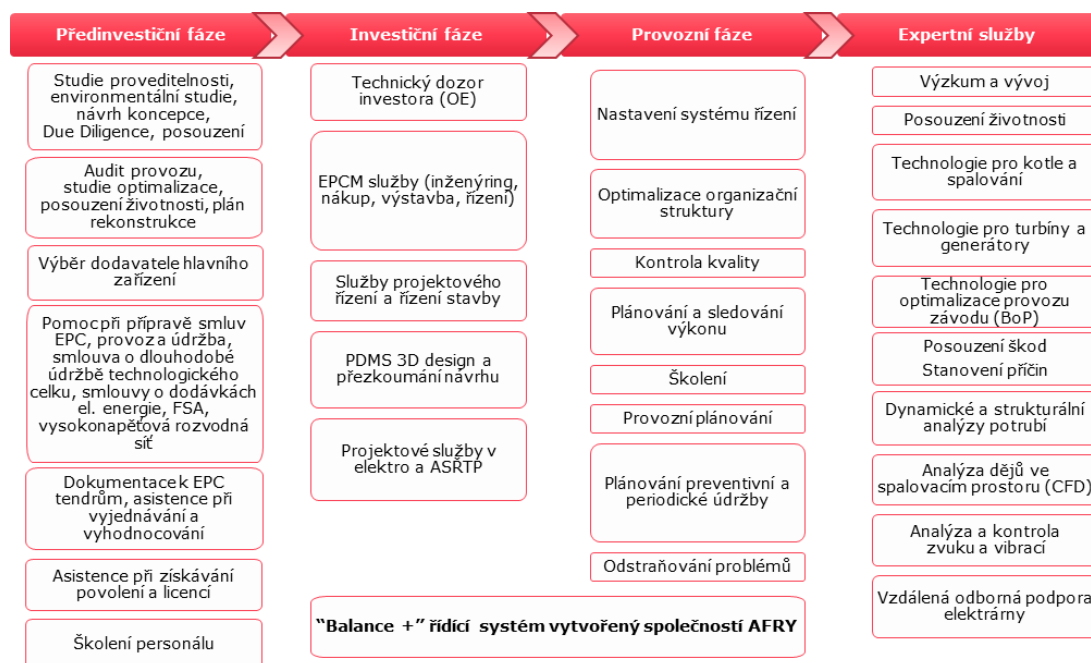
Předinvestiční fáze

Studie proveditelnosti, environmentální studie, návrh koncepce, Due Diligence, posouzení

Audit provozu, studie optimalizace, posouzení životnosti, plán rekonstrukce

Výběr dodavatele hlavního zařízení

Pomoc při přípravě smluv EPC, provoz a údržba, smlouva o dlouhodobé údržbě technologického celku, smlouvy o dodávkách el. energie, FSA, vysokonapěťová rozvodná síť

Dokumentace k EPC tendrům, asistence při vyjednávání a vyhodnocování

Asistence při získávání povolení a licencí

Školení personálu

Investiční fáze

Technický dozor investora (OE)

EPCM služby (inženýring, nákup, výstavba, řízení)

Služby projektového řízení a řízení stavby

PDMS 3D design a přezkoumání návrhu

Projektové služby v elektro a ASŘTP

Provozní fáze

Nastavení systému řízení

Optimalizace organizační struktury

Kontrola kvality

Plánování a sledování výkonu

Školení

Provozní plánování

Plánování preventivní a periodické údržby

Odstraňování problémů

“Balance +” řídící systém vytvořený společností AFRY

Expertní služby

Výzkum a vývoj

Posouzení životnosti

Technologie pro kotle a spalování

Technologie pro turbíny a generátory

Technologie pro optimalizace provozu závodu (BoP)

Posouzení škod
Stanovení příčin

Dynamické a strukturální analýzy potrubí

Analýza dějů ve spalovacím prostoru (CFD)

Analýza a kontrola zvuku a vibrací

Vzdálená odborná podpora elektrárny